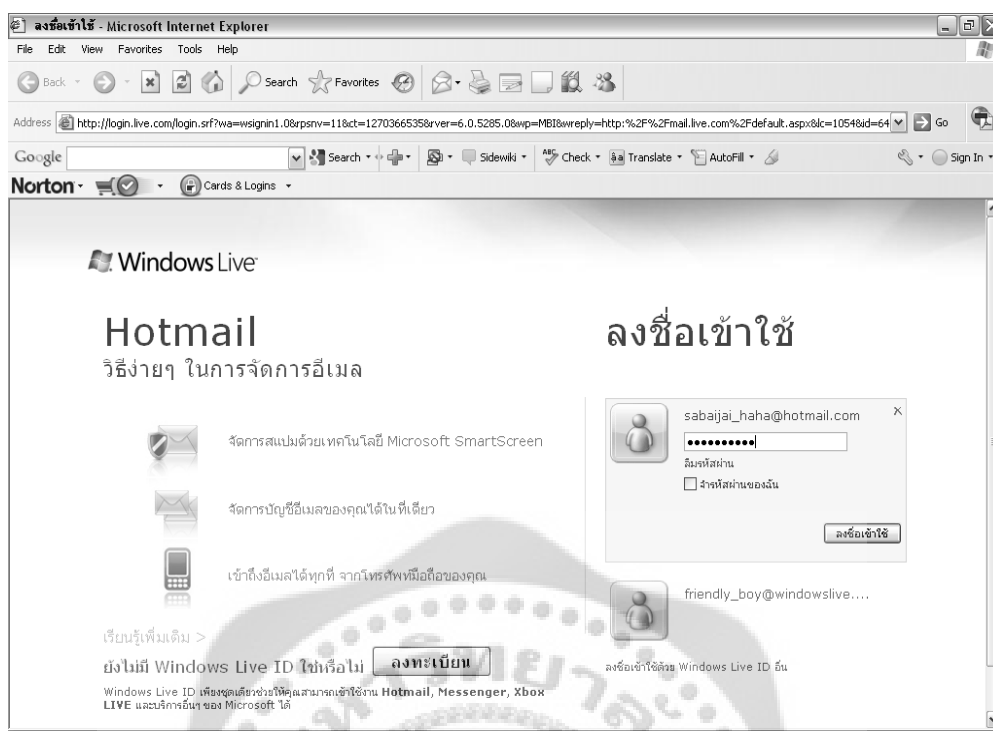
ลงชื่อเข้าใช้ - Microsoft Internet Explorer

File Edit View Favorites Tools Help

Back Search Favorites

Address http://login.live.com/login.srf?wa=wsignin1.0&rpsnv=11&ct=1270366535&rver=6.0.5285.0&wp=MBI&wreply=http:%2F%2Fmail.live.com%2Fdefault.aspx&lc=1054&id=64 Go

Google Search Sidewiki Check Translate AutoFill Sign In

Norton Cards & Logins

Windows Live

Hotmail
วิธีง่ายๆ ในการจัดการอีเมล

จัดการสแปมด้วยเทคโนโลยี Microsoft SmartScreen

จัดการบัญชีอีเมลของคุณได้ในที่เดียว

เข้าถึงอีเมลได้ทุกที่ จากโทรศัพท์มือถือของคุณ

เรียนรู้เพิ่มเติม >

ยังไม่มี Windows Live ID ใช่หรือไม่ ลงทะเบียน

Windows Live ID เพียงชุดเดียวช่วยให้คุณสามารถเข้าใช้งาน Hotmail, Messenger, Xbox LIVE และบริการอื่นๆ ของ Microsoft ได้

ลงชื่อเข้าใช้

sabaijai_haha@hotmail.com
••••••••••
ลืมรหัสผ่าน
จำรหัสผ่านของฉัน
ลงชื่อเข้าใช้

friendly_boy@windowslive....

ลงชื่อเข้าใช้ด้วย Windows Live ID อื่น